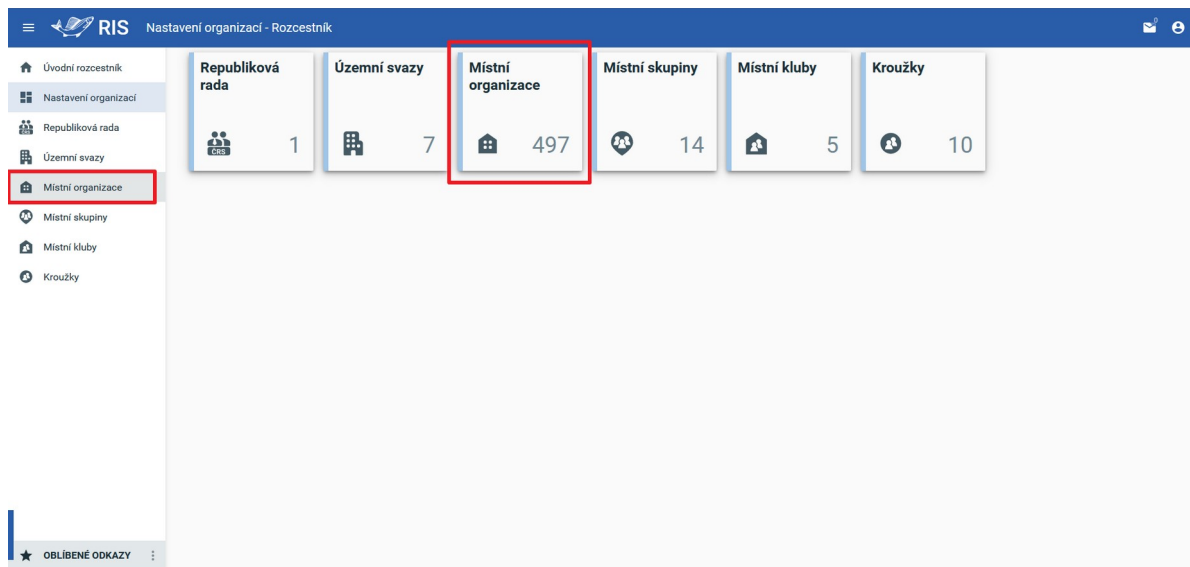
RIS Nastavení organizací - Rozcestník

0

Úvodní rozcestník
Nastavení organizací
Republiková rada
Územní svazy
Místní organizace
Místní skupiny
Místní kluby
Kroužky

OBLÍBENÉ ODKAZY

Republiková rada
CRS
1

Územní svazy
7

Místní organizace
497

Místní skupiny
14

Místní kluby
5

Kroužky
10